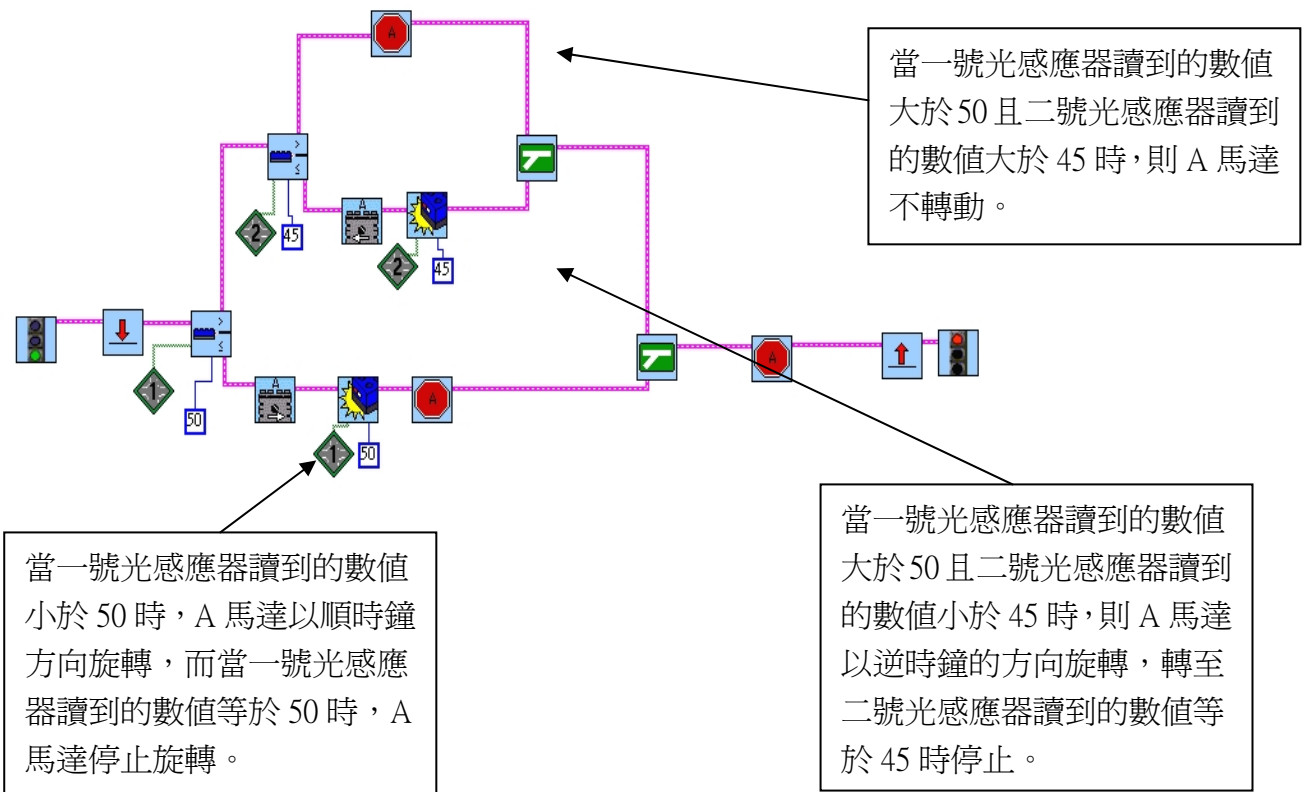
當一號光感應器讀到的數值大於 50 且二號光感應器讀到的數值大於 45 時，則 A 馬達不轉動。

A

2

45

A

2

45

1

50

A

1

50

A

A

當一號光感應器讀到的數值大於 50 且二號光感應器讀到的數值小於 45 時，則 A 馬達以逆時鐘的方向旋轉，轉至二號光感應器讀到的數值等於 45 時停止。

當一號光感應器讀到的數值小於 50 時，A 馬達以順時鐘方向旋轉，而當一號光感應器讀到的數值等於 50 時，A 馬達停止旋轉。